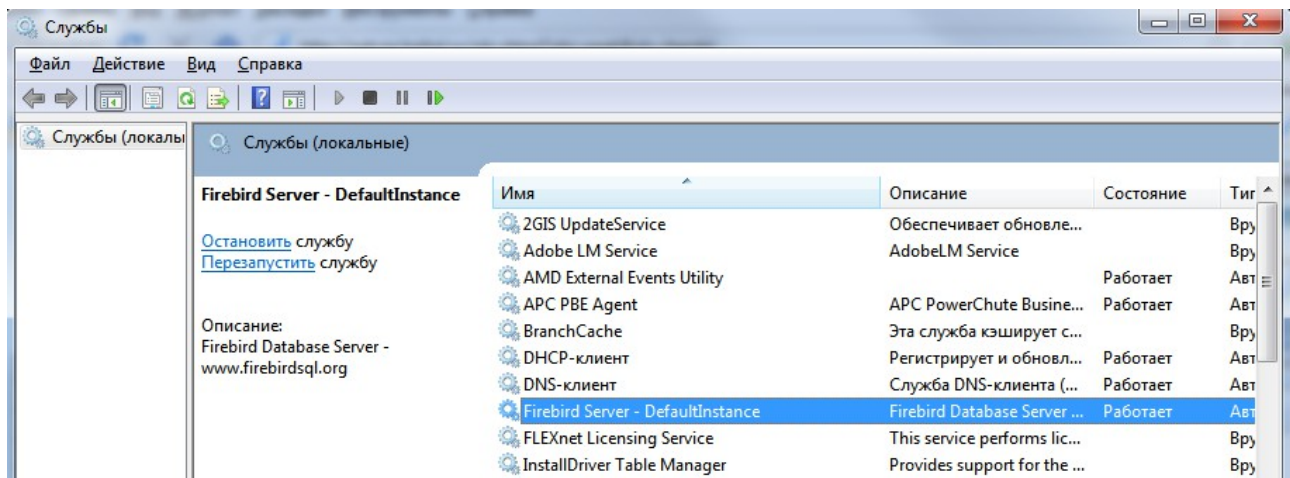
Службы

Файл Действие Вид Справка

Службы (локалы

Службы (локальные)

Firebird Server - DefaultInstance

Остановить службу
Перезапустить службу

Описание:
Firebird Database Server - www.firebirdsql.org

| Имя | Описание | Состояние | Тиг |
|---|---|---|---|
| 2GIS UpdateService | Обеспечивает обновле... | | Вру |
| Adobe LM Service | AdobeLM Service | | Вру |
| AMD External Events Utility | | Работает | Авт |
| APC PBE Agent | APC PowerChute Busine... | Работает | Авт |
| BranchCache | Эта служба кэширует с... | | Вру |
| DHCP-клиент | Регистрирует и обновл... | Работает | Авт |
| DNS-клиент | Служба DNS-клиента (... | Работает | Авт |
| Firebird Server - DefaultInstance | Firebird Database Server ... | Работает | Авт |
| FLEXnet Licensing Service | This service performs lic... | | Вру |
| InstallDriver Table Manager | Provides support for the ... | | Вру |